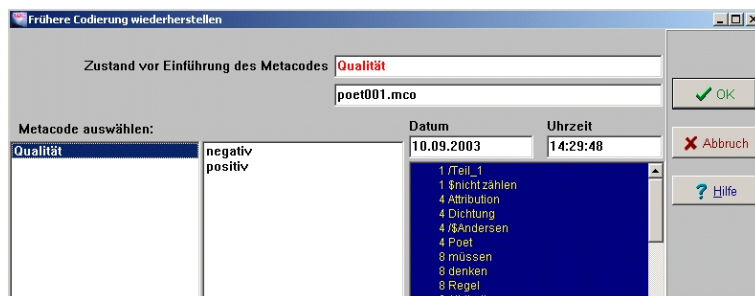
Frühere Codierung wiederherstellen

Zustand vor Einführung des Metacodes Qualität

poet001.mco

OK

Metacode auswählen:

Datum 10.09.2003

Uhrzeit 14:29:48

Abbruch

Qualität

negativ
positiv

1 /Teil_1
1 $nicht zählen
4 Attribution
4 Dichtung
4 /$Andersen
4 Poet
8 müssen
8 denken
8 Regel

Hilfe